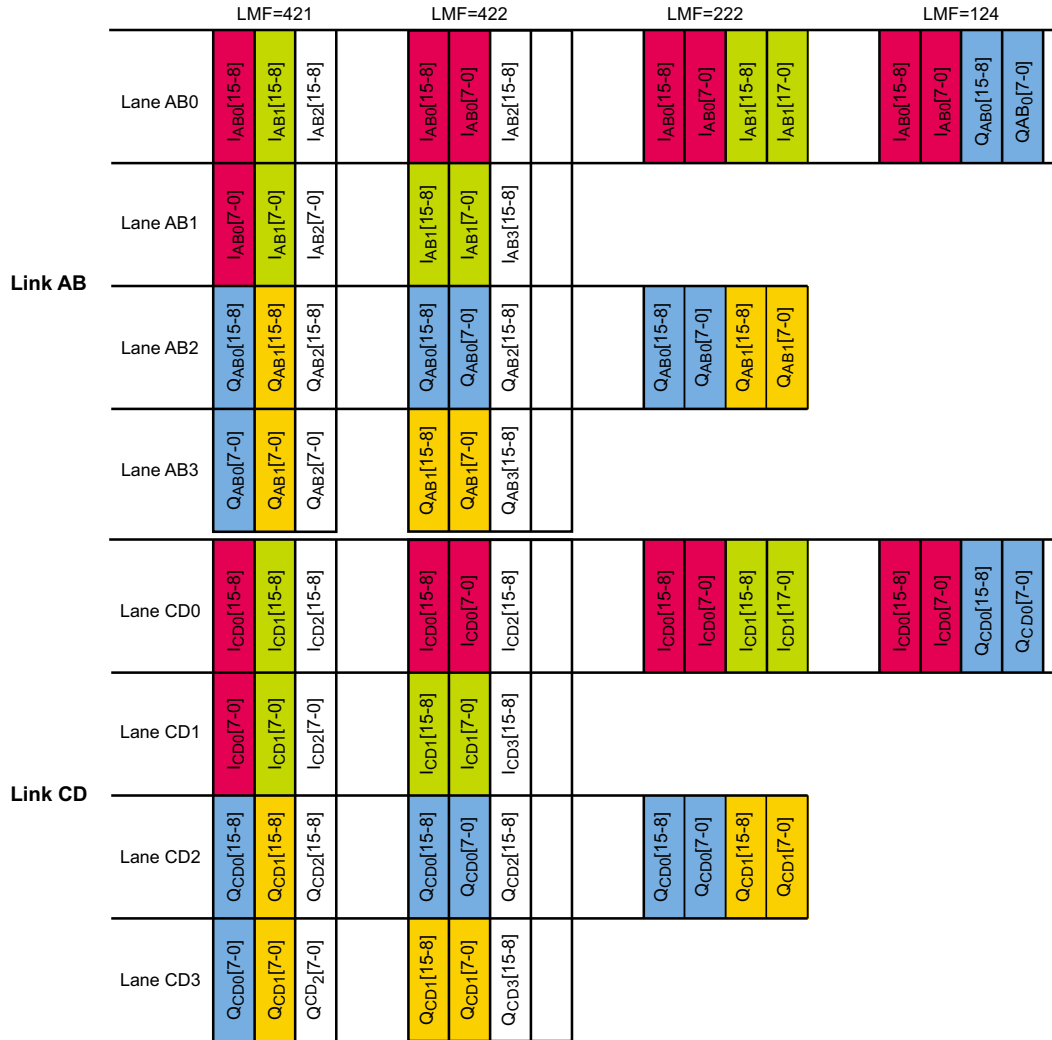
| | LMF=421 | | | LMF=422 | | | LMF=222 | | | | LMF=124 | | | |
|---|---|---|---|---|---|---|---|---|---|---|---|---|---|---|
| Lane AB0 | $I_{AB0}[15-8]$ | $I_{AB1}[15-8]$ | $I_{AB2}[15-8]$ | $I_{AB0}[15-8]$ | $I_{AB0}[7-0]$ | $I_{AB2}[15-8]$ | $I_{AB0}[15-8]$ | $I_{AB0}[7-0]$ | $I_{AB1}[15-8]$ | $I_{AB1}[17-0]$ | $I_{AB0}[15-8]$ | $I_{AB0}[7-0]$ | $Q_{AB0}[15-8]$ | $QAB_0[7-0]$ |
| Lane AB1 | $I_{AB0}[7-0]$ | $I_{AB1}[7-0]$ | $I_{AB2}[7-0]$ | $I_{AB1}[15-8]$ | $I_{AB1}[7-0]$ | $I_{AB3}[15-8]$ | | | | | | | | |
| Lane AB2 | $Q_{AB0}[15-8]$ | $Q_{AB1}[15-8]$ | $Q_{AB2}[15-8]$ | $Q_{AB0}[15-8]$ | $Q_{AB0}[7-0]$ | $Q_{AB2}[15-8]$ | $Q_{AB0}[15-8]$ | $Q_{AB0}[7-0]$ | $Q_{AB1}[15-8]$ | $Q_{AB1}[7-0]$ | | | | |
| Lane AB3 | $Q_{AB0}[7-0]$ | $Q_{AB1}[7-0]$ | $Q_{AB2}[7-0]$ | $Q_{AB1}[15-8]$ | $Q_{AB1}[7-0]$ | $Q_{AB3}[15-8]$ | | | | | | | | |
| Lane CD0 | $I_{CD0}[15-8]$ | $I_{CD1}[15-8]$ | $I_{CD2}[15-8]$ | $I_{CD0}[15-8]$ | $I_{CD0}[7-0]$ | $I_{CD2}[15-8]$ | $I_{CD0}[15-8]$ | $I_{CD0}[7-0]$ | $I_{CD1}[15-8]$ | $I_{CD1}[17-0]$ | $I_{CD0}[15-8]$ | $I_{CD0}[7-0]$ | $Q_{CD0}[15-8]$ | $Q_{CD0}[7-0]$ |
| Lane CD1 | $I_{CD0}[7-0]$ | $I_{CD1}[7-0]$ | $I_{CD2}[7-0]$ | $I_{CD1}[15-8]$ | $I_{CD1}[7-0]$ | $I_{CD3}[15-8]$ | | | | | | | | |
| Lane CD2 | $Q_{CD0}[15-8]$ | $Q_{CD1}[15-8]$ | $Q_{CD2}[15-8]$ | $Q_{CD0}[15-8]$ | $Q_{CD0}[7-0]$ | $Q_{CD2}[15-8]$ | $Q_{CD0}[15-8]$ | $Q_{CD0}[7-0]$ | $Q_{CD1}[15-8]$ | $Q_{CD1}[7-0]$ | | | | |
| Lane CD3 | $Q_{CD0}[7-0]$ | $Q_{CD1}[7-0]$ | $Q^{CD}_2[7-0]$ | $Q_{CD1}[15-8]$ | $Q_{CD1}[7-0]$ | $Q_{CD3}[15-8]$ | | | | | | | | |

Link AB

Link CD